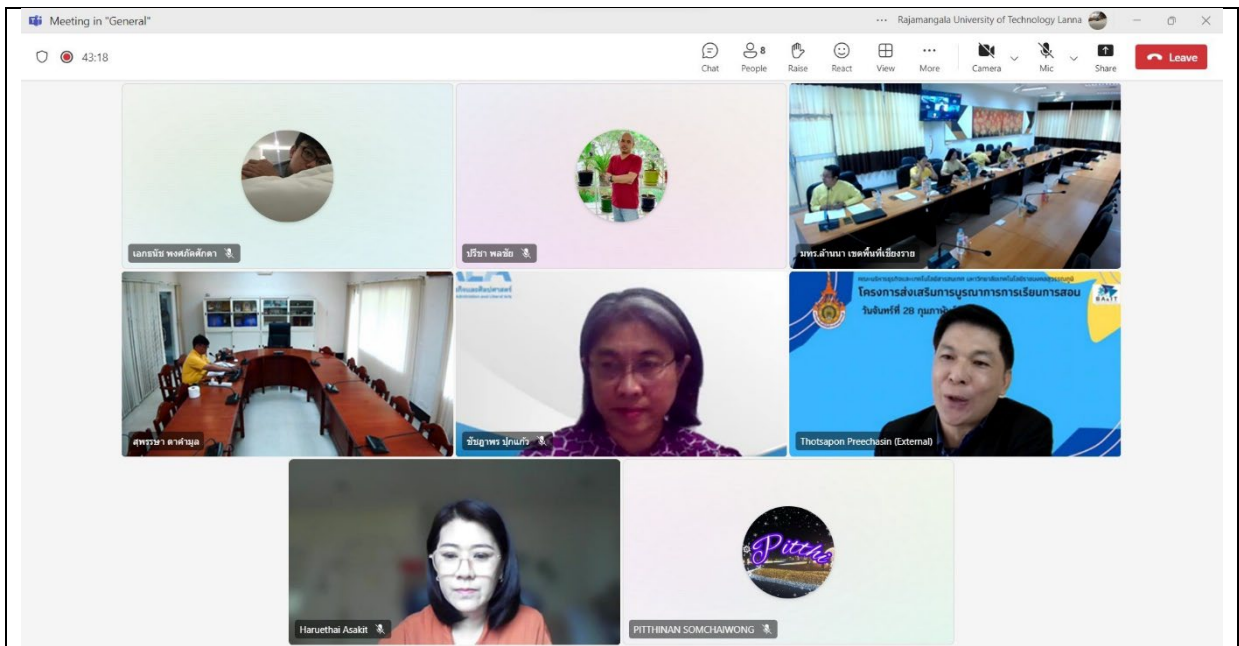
Meeting in "General"

... Rajamangala University of Technology Lanna

43:18

Chat
8
People
Raise
React
View
More
Camera
Mic
Share
Leave

เอกธนัช พงศ์ภักดีศักดา

ปรีชา พลชัย

มทร.ล้านนา เขตพื้นที่เชียงราย

สุพรรษา ดาคำมูล

ชัญญาพร ปุกแก้ว

โครงการส่งเสริมการบูรณาการการเรียนการสอน

วันจันทร์ที่ 28 กุมภาพัน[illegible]

Thotsapon Preechasin (External)

Haruethai Asakit

Pitthi

PITTHINAN SOMCHAIWONG